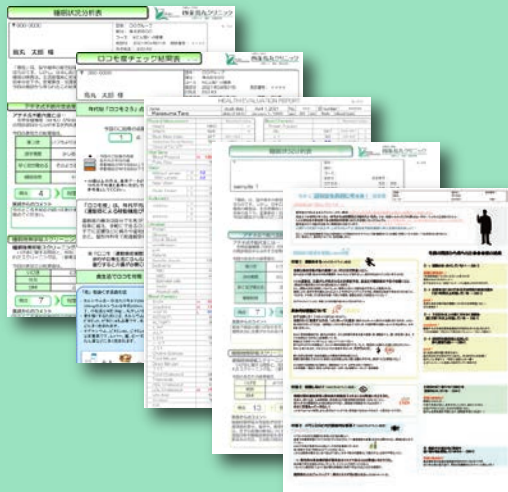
睡眠状況分析表

〒000-0000

筑丸 太郎 様

アテネ式不眠尺度

ロコモ度チェック結果表

〒000-0000

筑丸 太郎 様

今村版「ロコモ25」の結果

「ロコモ度」とは

睡眠障害スクリーニング

HEALTH EVALUATION REPORT

睡眠状況分析表

sample 1

睡眠障害スクリーニング